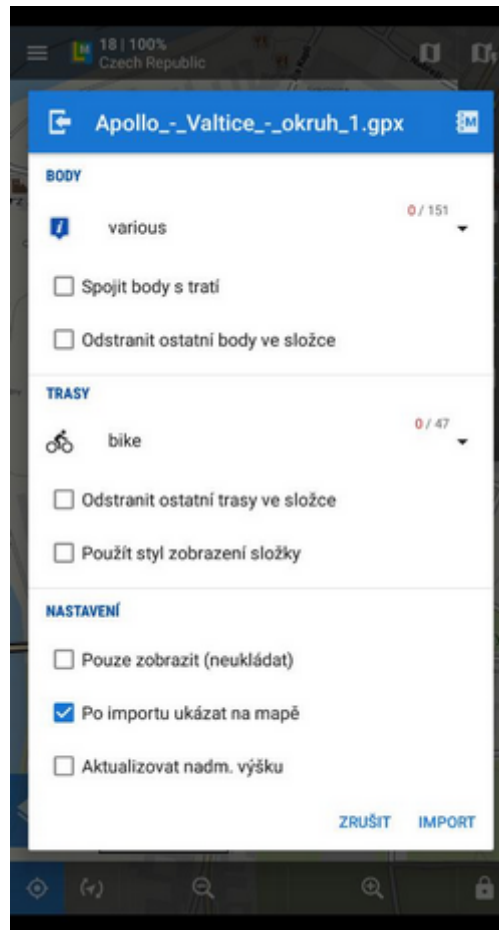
18 | 100%
Czech Republic

Apollo_-_Valtice_-_okruh_1.gpx

BODY

various
0 / 151

Spojit body s tratí

Odstranit ostatní body ve složce

TRASY

bike
0 / 47

Odstranit ostatní trasy ve složce

Použít styl zobrazení složky

NASTAVENÍ

Pouze zobrazit (neukládat)

Po importu ukázat na mapě

Aktualizovat nadm. výšku

ZRUŠIT IMPORT